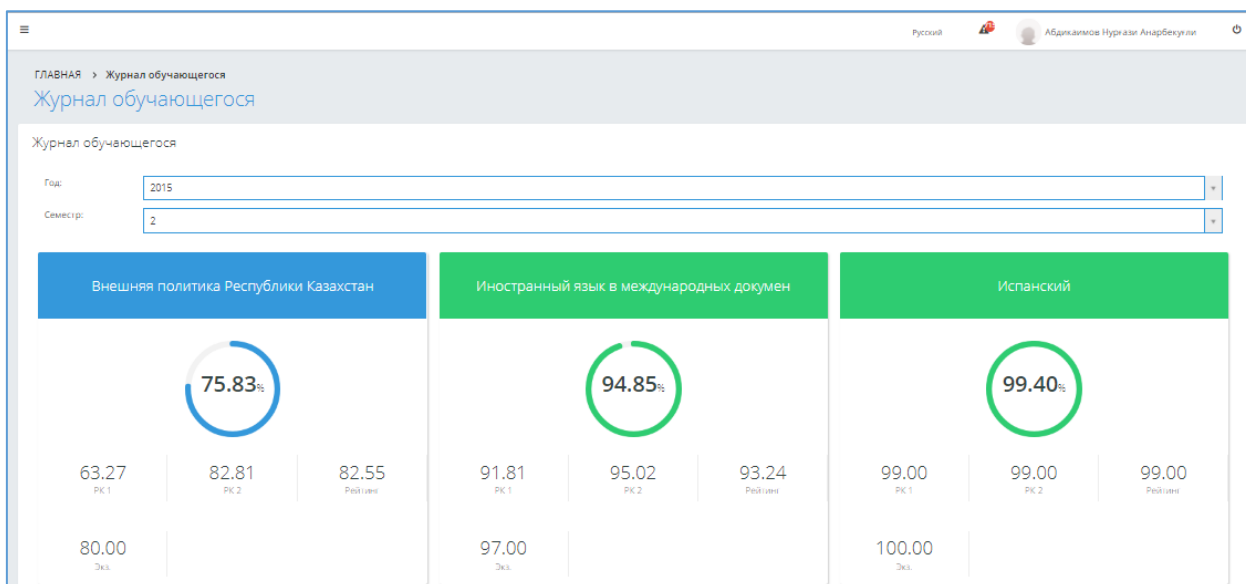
≡ Русский Абдикаимов Нурказы Анарбекулы

ГЛАВНАЯ > Журнал обучающегося

Журнал обучающегося

Журнал обучающегося

Год: 2015

Семестр: 2

Внешняя политика Республики Казахстан

75.83%

63.27
РК 1

82.81
РК 2

82.55
Рейтинг

80.00
Экз.

Иностранный язык в международных докумен

94.85%

91.81
РК 1

95.02
РК 2

93.24
Рейтинг

97.00
Экз.

Испанский

99.40%

99.00
РК 1

99.00
РК 2

99.00
Рейтинг

100.00
Экз.